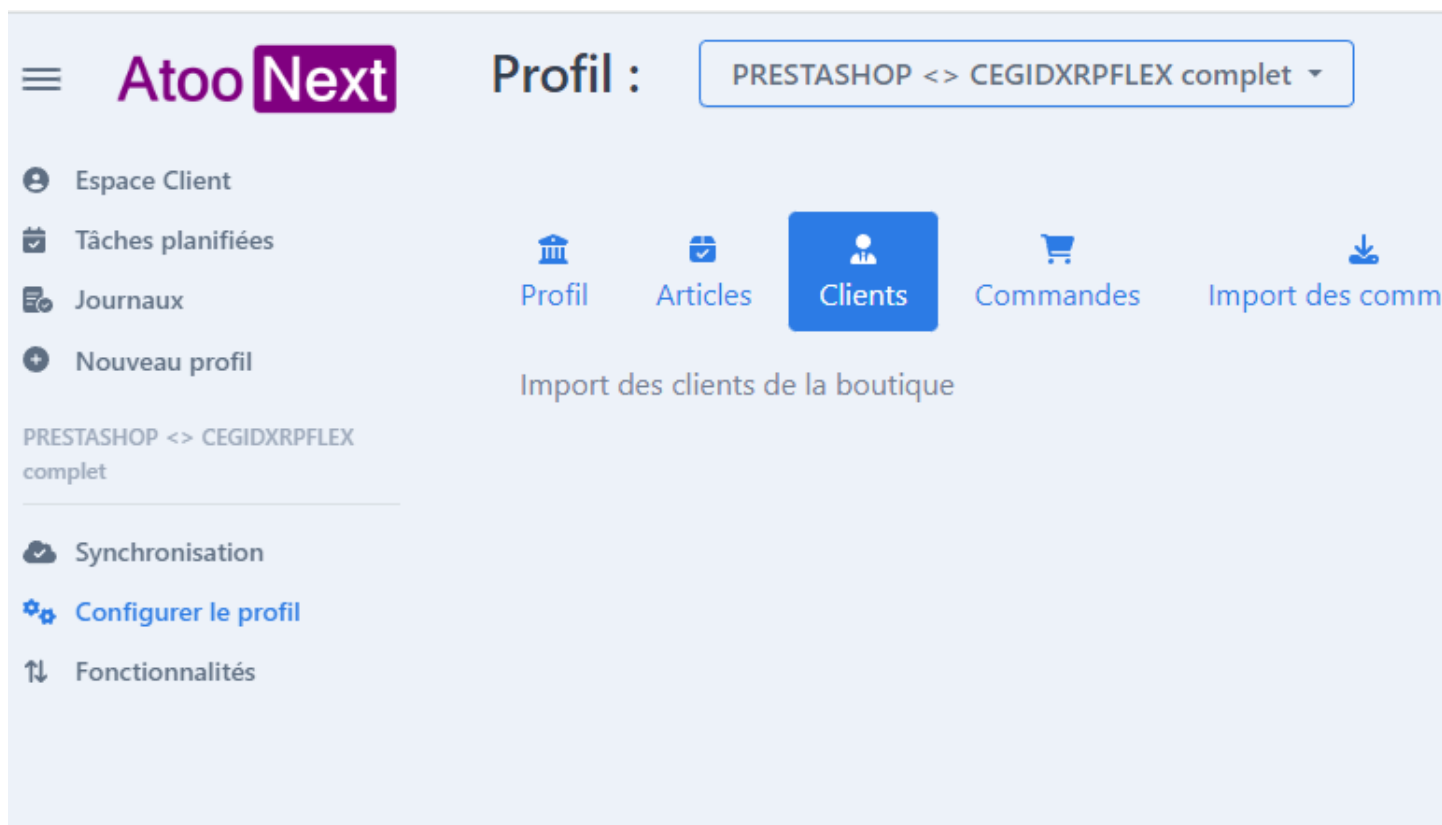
Atoo Next

Profil :

PRESTASHOP <> CEGIDXRPFLEX complet

Espace Client

Tâches planifiées

Journaux

Nouveau profil

PRESTASHOP <> CEGIDXRPFLEX complet

Synchronisation

Configurer le profil

Fonctionnalités

Profil

Articles

Clients

Commandes

Import des comm

Import des clients de la boutique